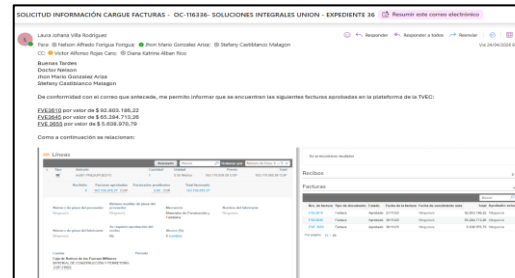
SOLICITUD INFORMACIÓN CARGUE FACTURAS - OC-116336- SOLUCIONES INTEGRALES UNION - EXPEDIENTE 36

Resumir este correo electrónico

Laura Johana Villa Rodriguez

Para: Nelson Alfredo Forigua Forigua; Jhon Mario Gonzalez Ariza; Stefany Castiblanco Malagon

CC: Victor Alfonso Rojas Cano; Diana Katrine Alban Rico

Responder | Responder a todos | Reenviar

Vie 24/05/2024

Buenas Tardes
Doctor Nelson
Jhon Mario Gonzalez Ariza
Stefany Castiblanco Malagon

De conformidad con el correo que antecede, me permito informar que se encuentran las siguientes facturas aprobadas en la plataforma de la TVEC:

FVE3610 por valor de $ 92.803.186,22
FVE3645 por valor de $ 65.284.713,26
FVE 3655 por valor de $ 5.638.970,79

Como a continuación se relacionan:

Líneas

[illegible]

Recibos

Facturas

| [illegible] | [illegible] | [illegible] | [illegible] | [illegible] | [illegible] |
|---|---|---|---|---|---|
| FVE3610 | Factura | Aprobada | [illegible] | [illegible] | 92.803.186,22 |
| FVE3645 | Factura | Aprobada | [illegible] | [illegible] | 65.284.713,26 |
| FVE 3655 | Factura | Aprobada | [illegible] | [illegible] | 5.638.970,79 |